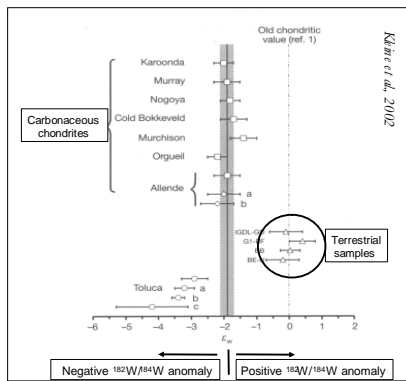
Old chondritic value (ref. 1)

Kleine et al., 2002

Karoonda
Murray
Nogoya
Cold Bokkeveld
Murchison
Orgueil
Allende
a
b

Carbonaceous chondrites

IGDL-GD
G1-RF
BB
BE-N

Terrestrial samples

Toluca
a
b
c

−6 −5 −4 −3 −2 −1 0 1 2

$\varepsilon_W$

Negative $^{182}W/^{184}W$ anomaly

Positive $^{182}W/^{184}W$ anomaly